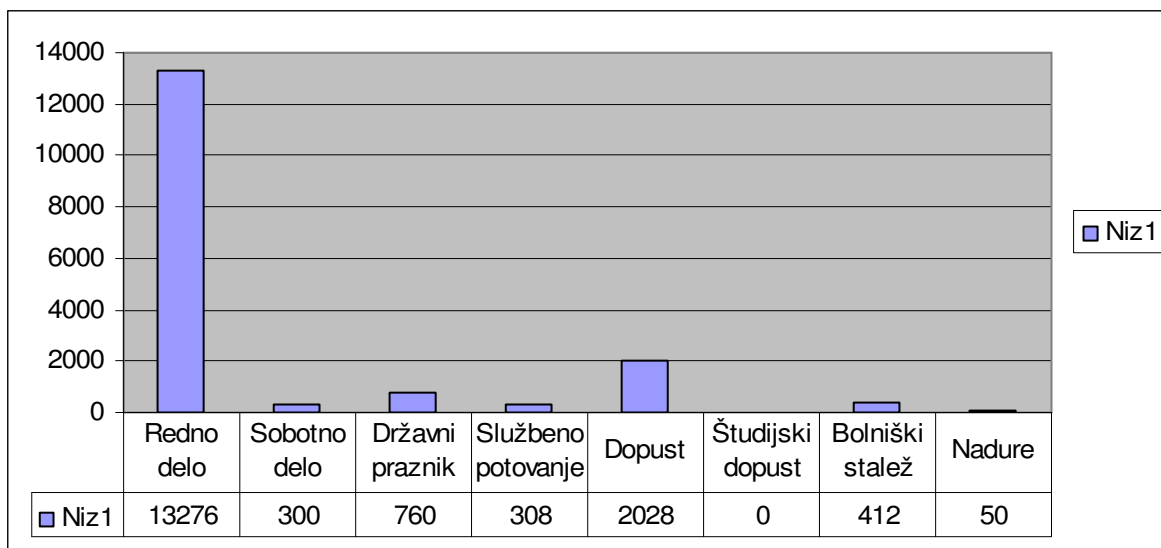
14000
12000
10000
8000
6000
4000
2000
0

Niz1

| | Redno delo | Sobotno delo | Državni praznik | Službeno potovanje | Dopust | Študijski dopust | Bolniški stalež | Nadure |
|---|---|---|---|---|---|---|---|---|
| Niz1 | 13276 | 300 | 760 | 308 | 2028 | 0 | 412 | 50 |